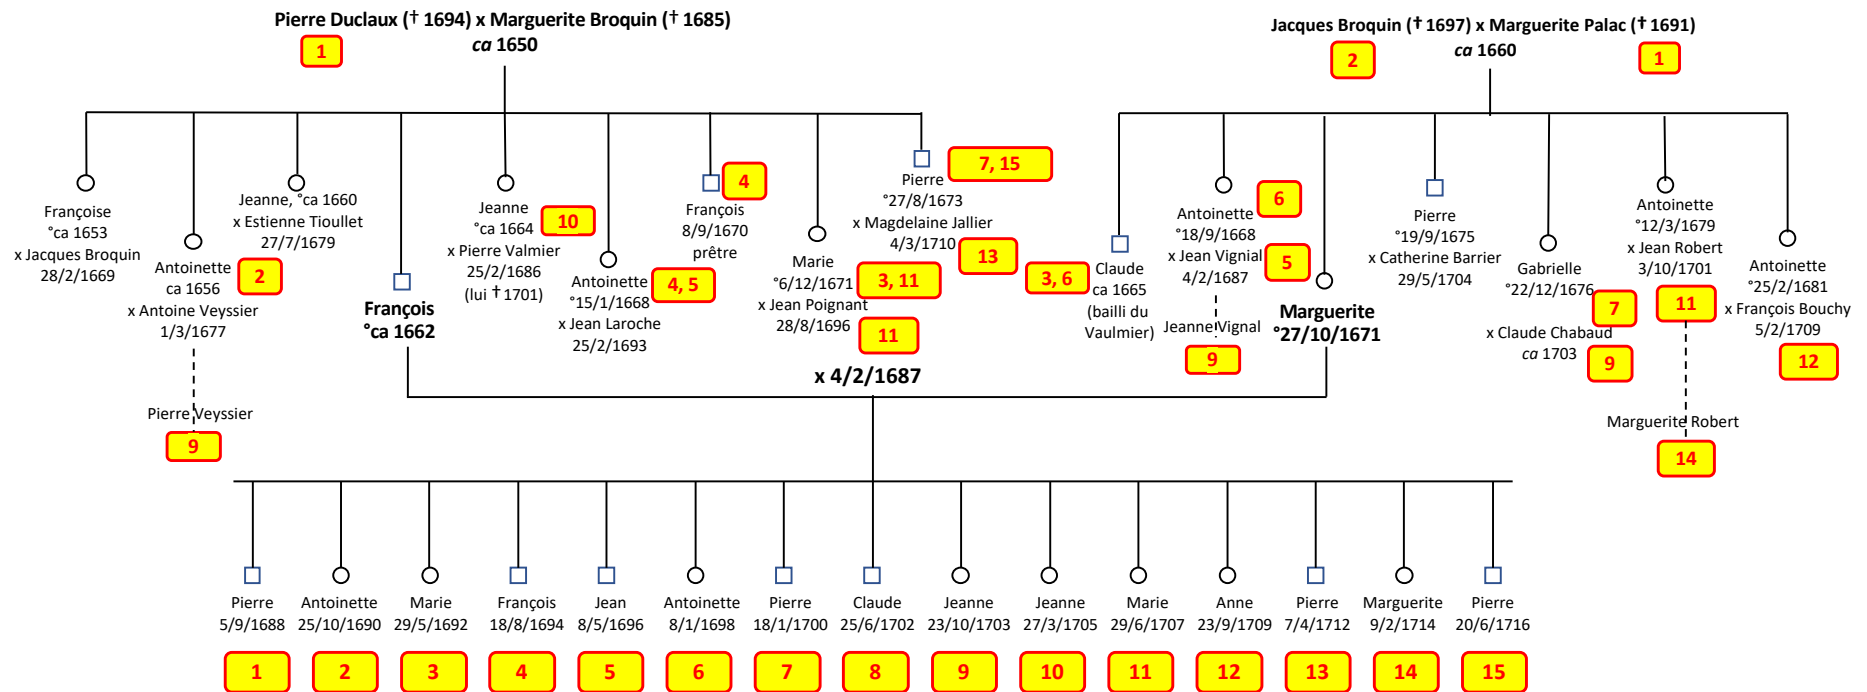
Pierre Duclaux († 1694) x Marguerite Broquin († 1685)
ca 1650

1

Jacques Broquin († 1697) x Marguerite Palac († 1691)
ca 1660

2

1

Françoise
°ca 1653
x Jacques Broquin
28/2/1669

Antoinette
ca 1656
x Antoine Veyssier
1/3/1677

2

Pierre Veyssier

9

Jeanne, °ca 1660
x Estienne Tioullet
27/7/1679

François
°ca 1662

Jeanne
°ca 1664
x Pierre Valmier
25/2/1686
(lui † 1701)

10

Antoinette
°15/1/1668
x Jean Laroche
25/2/1693

4, 5

François
8/9/1670
prêtre

4

Marie
°6/12/1671
x Jean Poignant
28/8/1696

3, 11

11

Pierre
°27/8/1673
x Magdelaine Jallier
4/3/1710

7, 15

13

3, 6

Claude
ca 1665
(bailli du Vaulmier)

Antoinette
°18/9/1668
x Jean Vignial
4/2/1687

6

5

Jeanne Vignal

9

Marguerite
°27/10/1671

Pierre
°19/9/1675
x Catherine Barrier
29/5/1704

Gabrielle
°22/12/1676

7

x Claude Chabaud
ca 1703

9

Antoinette
°12/3/1679
x Jean Robert
3/10/1701

11

Marguerite Robert

14

Antoinette
°25/2/1681
x François Bouchy
5/2/1709

12

x 4/2/1687

Pierre
5/9/1688

Antoinette
25/10/1690

Marie
29/5/1692

François
18/8/1694

Jean
8/5/1696

Antoinette
8/1/1698

Pierre
18/1/1700

Claude
25/6/1702

Jeanne
23/10/1703

Jeanne
27/3/1705

Marie
29/6/1707

Anne
23/9/1709

Pierre
7/4/1712

Marguerite
9/2/1714

Pierre
20/6/1716

1 2 3 4 5 6 7 8 9 10 11 12 13 14 15